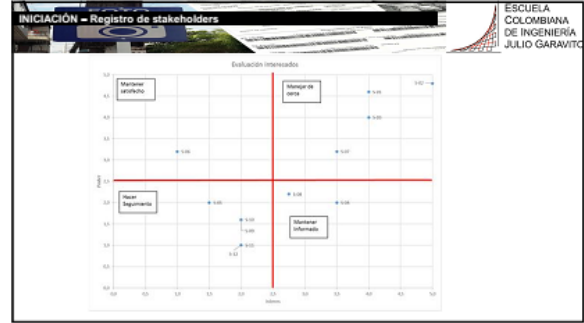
INICIACIÓN – Registro de stakeholders

ESCUELA COLOMBIANA DE INGENIERÍA JULIO GARAVITO

Evaluación Interesados

Mantener satisfecho

Manejar de cerca

Hacer Seguimiento

Mantener Informado

S-02

S-03

S-05

S-06

S-07

S-04

S-08

S-09

S-10

S-01

S-11

S-12

5,0
4,5
4,0
3,5
3,0
2,5
2,0
1,5
1,0
0,5
0,0

0,0 0,5 1,0 1,5 2,0 2,5 3,0 3,5 4,0 4,5 5,0

Poder

Interés